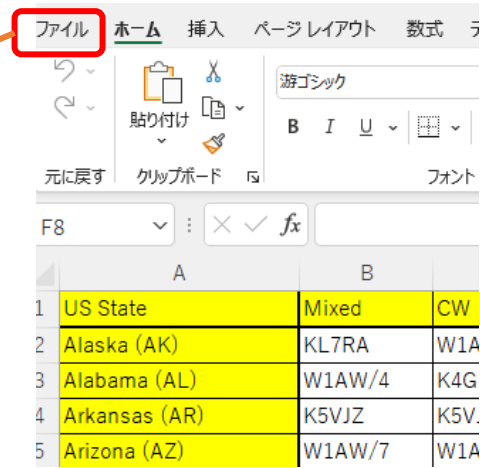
ファイル ホーム 挿入 ページ レイアウト 数式

貼り付け

元に戻す クリップボード

游ゴシック

B I U

フォント

F8

$f_x$

| | A | B | |
|---|---|---|---|
| 1 | US State | Mixed | CW |
| 2 | Alaska (AK) | KL7RA | W1A |
| 3 | Alabama (AL) | W1AW/4 | K4G |
| 4 | Arkansas (AR) | K5VJZ | K5V |
| 5 | Arizona (AZ) | W1AW/7 | W1A |